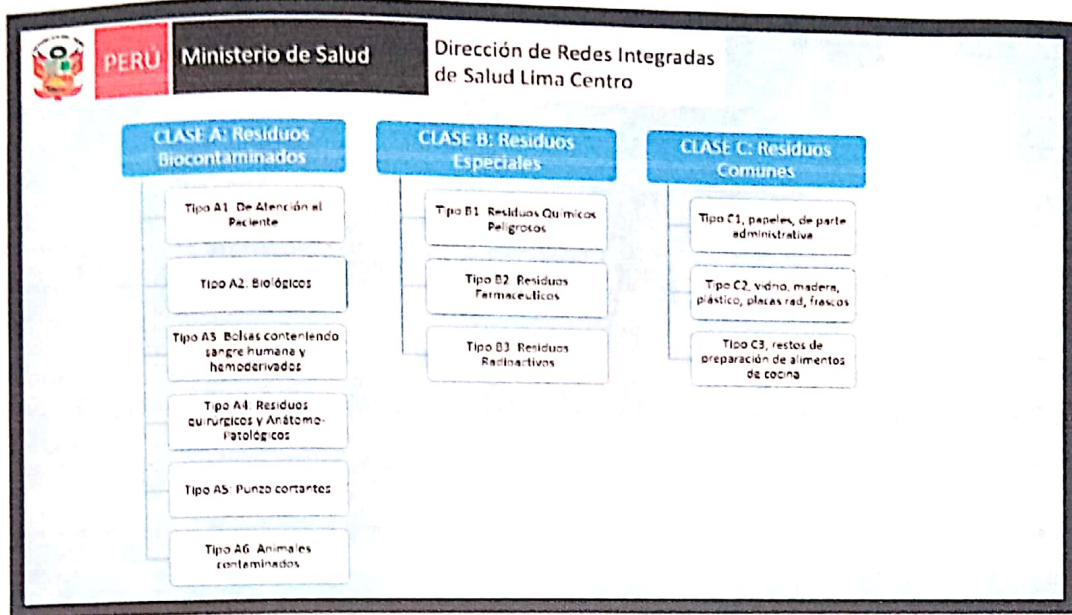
PERÚ Ministerio de Salud

Dirección de Redes Integradas de Salud Lima Centro

CLASE A: Residuos Biocontaminados

Tipo A1. De Atención al Paciente

Tipo A2. Biológicos

Tipo A3. Bolsas contenlendo sangre humana y hemoderivados

Tipo A4. Residuos quirurgicos y Anátomo-Patológicos

Tipo A5. Punzo cortantes

Tipo A6. Animales contaminados

CLASE B: Residuos Especiales

Tipo B1. Residuos Químicos Peligrosos

Tipo B2. Residuos Farmaceuticos

Tipo B3. Residuos Radioactivos

CLASE C: Residuos Comunes

Tipo C1, papeles, de parte administrativa

Tipo C2, vidrio, madera, plástico, placas rad, frascos

Tipo C3, restos de preparación de alimentos de cocina